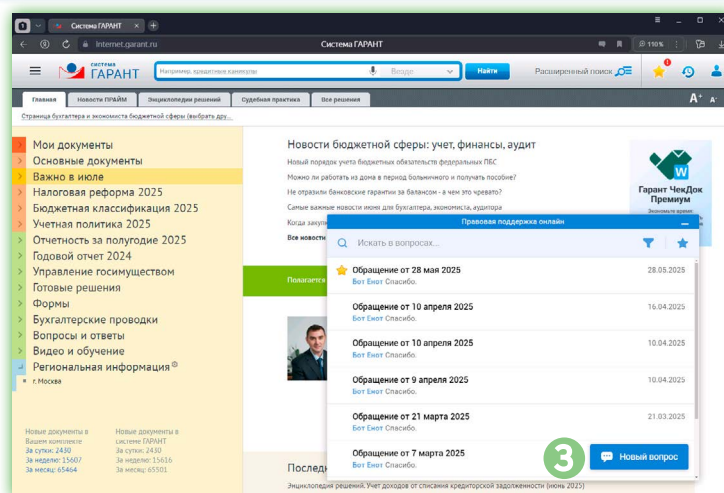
Система ГАРАНТ

internet.garant.ru

Система ГАРАНТ

110%

система ГАРАНТ

Например, кредитные каникулы

Везде

Найти

Расширенный поиск

Главная | Новости ПРАЙМ | Энциклопедии решений | Судебная практика | Все решения

A+ A-

Страница бухгалтера и экономиста бюджетной сферы (выбрать дру...

Мои документы
Основные документы
Важно в июле
Налоговая реформа 2025
Бюджетная классификация 2025
Учетная политика 2025
Отчетность за полугодие 2025
Годовой отчет 2024
Управление госимуществом
Готовые решения
Формы
Бухгалтерские проводки
Вопросы и ответы
Видео и обучение
Региональная информация
г. Москва

Новые документы в Вашем комплекте
За сутки: 2430
За неделю: 15607
За месяц: 65464

Новые документы в системе ГАРАНТ
За сутки: 2430
За неделю: 15616
За месяц: 65501

Новости бюджетной сферы: учет, финансы, аудит

Новый порядок учета бюджетных обязательств федеральных ПБС
Можно ли работать из дома в период больничного и получать пособие?
Не отразили банковские гарантии за балансом - в чем это чревато?
Самые важные новости июня для бухгалтера, экономиста, аудитора
Когда закуп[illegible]
Все новости

Полагается

Гарант ЧекДок Премиум
Экономьте время

Последн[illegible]
Энциклопедия решений. Учет доходов от списания кредиторской задолженности (июнь 2025)

Правовая поддержка онлайн

Искать в вопросах...

Обращение от 28 мая 2025 | 28.05.2025
Бот Енот Спасибо.

Обращение от 10 апреля 2025 | 16.04.2025
Бот Енот Спасибо.

Обращение от 10 апреля 2025 | 10.04.2025
Бот Енот Спасибо.

Обращение от 9 апреля 2025 | 10.04.2025
Бот Енот Спасибо.

Обращение от 21 марта 2025 | 21.03.2025
Бот Енот Спасибо.

Обращение от 7 марта 2025
Бот Енот Спасибо.

3

Новый вопрос